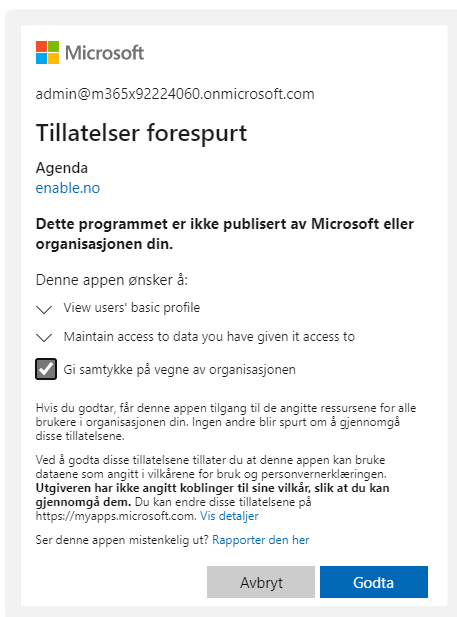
Microsoft

admin@m365x92224060.onmicrosoft.com

Tillatelser forespurt

Agenda
enable.no

**Dette programmet er ikke publisert av Microsoft eller organisasjonen din.**

Denne appen ønsker å:

View users' basic profile

Maintain access to data you have given it access to

Gi samtykke på vegne av organisasjonen

Hvis du godtar, får denne appen tilgang til de angitte ressursene for alle brukere i organisasjonen din. Ingen andre blir spurt om å gjennomgå disse tillatelsene.

Ved å godta disse tillatelsene tillater du at denne appen kan bruke dataene som angitt i vilkårene for bruk og personvernerklæringen. **Utgiveren har ikke angitt koblinger til sine vilkår, slik at du kan gjennomgå dem.** Du kan endre disse tillatelsene på https://myapps.microsoft.com. Vis detaljer

Ser denne appen mistenkelig ut? Rapporter den her

Avbryt

Godta